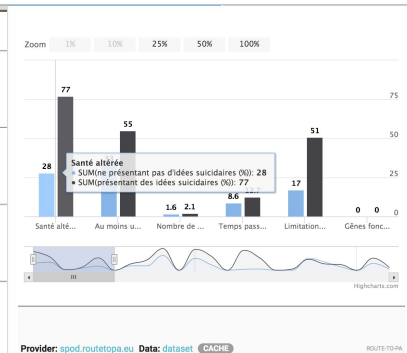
Zoom 1% 10% 25% 50% 100%

77

75

55

50

28

Santé altérée
• SUM(ne présentant pas d'idées suicidaires (%)): 28
• SUM(présentant des idées suicidaires (%)): 77

51

25

1.6 2.1

8.6 10.7

17

0 0 0

Santé alté... Au moins u... Nombre de ... Temps pass... Limitation... Gênes fonc...

Highcharts.com

Provider: spod.routetopa.eu Data: dataset CACHE

ROUTE-TO-PA